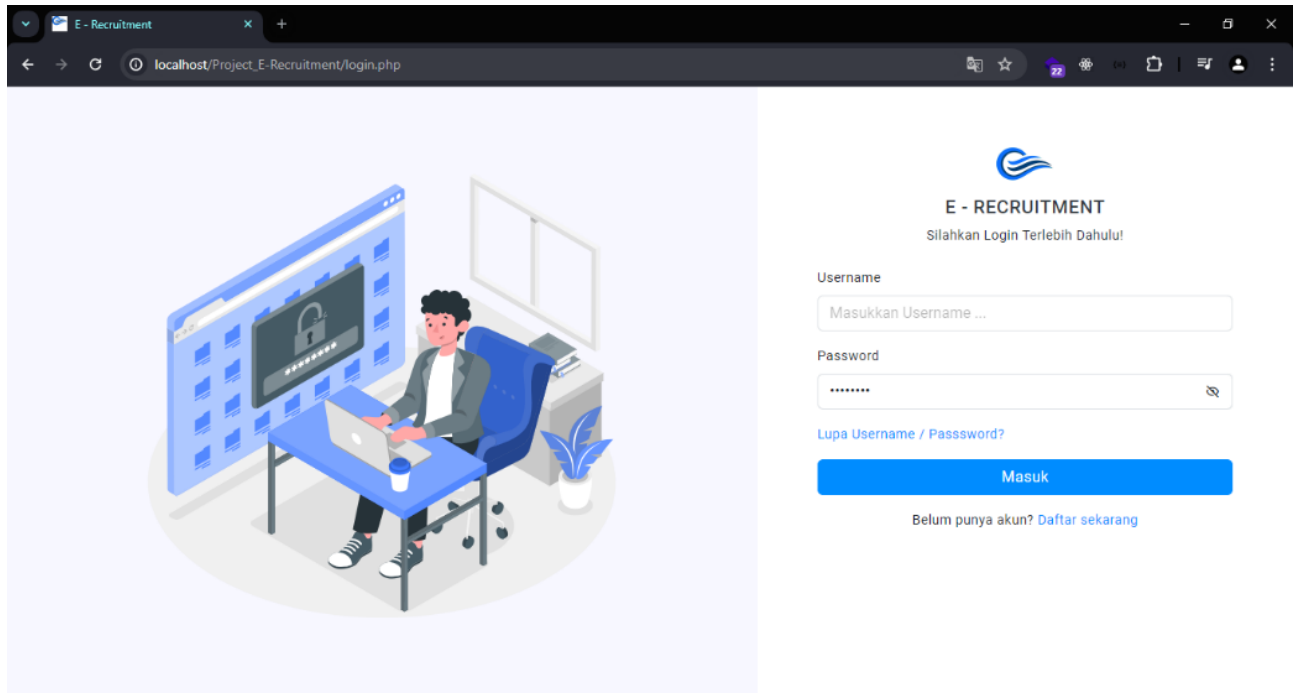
E - Recruitment

localhost/Project_E-Recruitment/login.php

22

E - RECRUITMENT

Silahkan Login Terlebih Dahulu!

Username

Masukkan Username ...

Password

••••••••

Lupa Username / Passsword?

Masuk

Belum punya akun? Daftar sekarang